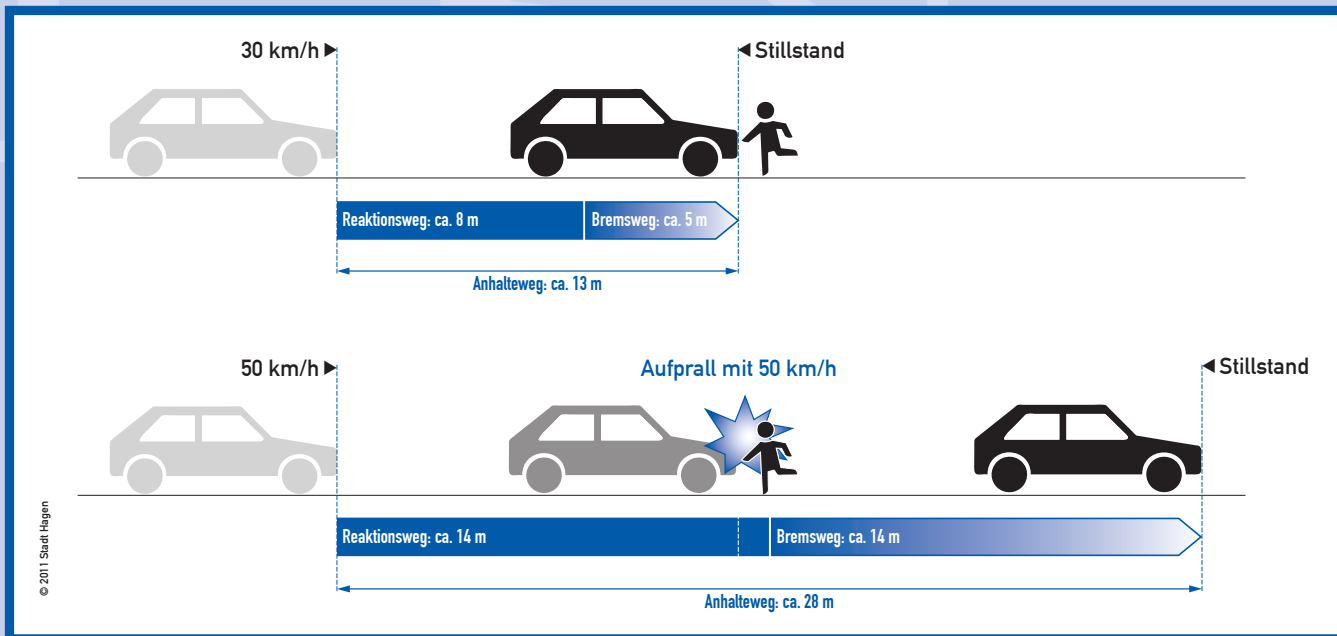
30 km/h ▶

◀ Stillstand

Reaktionsweg: ca. 8 m

Bremsweg: ca. 5 m

Anhalteweg: ca. 13 m

50 km/h ▶

Aufprall mit 50 km/h

◀ Stillstand

© 2011 Stadt Hagen

Reaktionsweg: ca. 14 m

Bremsweg: ca. 14 m

Anhalteweg: ca. 28 m